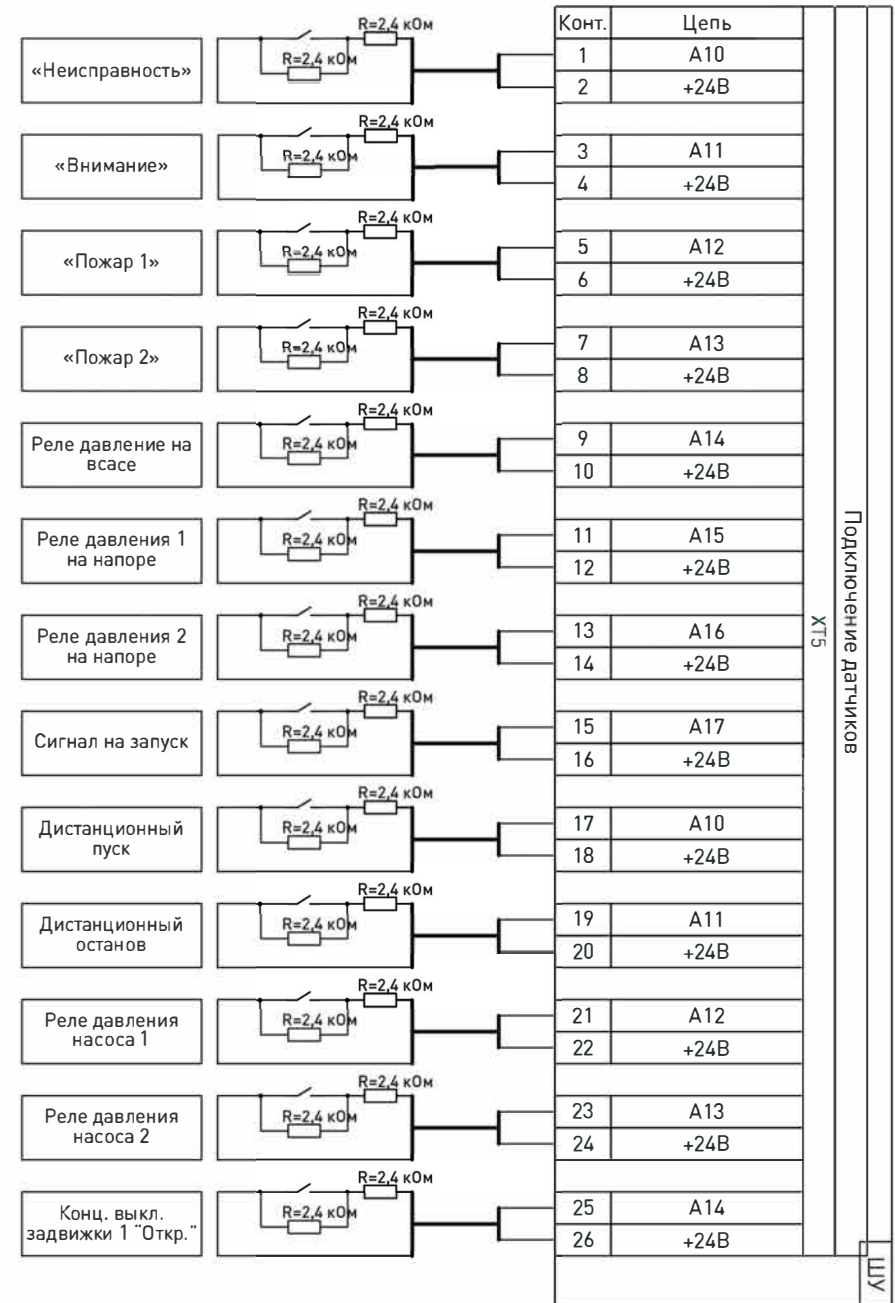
«Неисправность»
R=2,4 кОм
R=2,4 кОм

«Внимание»
R=2,4 кОм
R=2,4 кОм

«Пожар 1»
R=2,4 кОм
R=2,4 кОм

«Пожар 2»
R=2,4 кОм
R=2,4 кОм

Реле давление на всасе
R=2,4 кОм
R=2,4 кОм

Реле давления 1 на напоре
R=2,4 кОм
R=2,4 кОм

Реле давления 2 на напоре
R=2,4 кОм
R=2,4 кОм

Сигнал на запуск
R=2,4 кОм
R=2,4 кОм

Дистанционный пуск
R=2,4 кОм
R=2,4 кОм

Дистанционный останов
R=2,4 кОм
R=2,4 кОм

Реле давления насоса 1
R=2,4 кОм
R=2,4 кОм

Реле давления насоса 2
R=2,4 кОм
R=2,4 кОм

Конц. выкл. задвижки 1 "Откр."
R=2,4 кОм
R=2,4 кОм

| Конт. | Цепь |
|---|---|
| 1 | A10 |
| 2 | +24В |
| 3 | A11 |
| 4 | +24В |
| 5 | A12 |
| 6 | +24В |
| 7 | A13 |
| 8 | +24В |
| 9 | A14 |
| 10 | +24В |
| 11 | A15 |
| 12 | +24В |
| 13 | A16 |
| 14 | +24В |
| 15 | A17 |
| 16 | +24В |
| 17 | A10 |
| 18 | +24В |
| 19 | A11 |
| 20 | +24В |
| 21 | A12 |
| 22 | +24В |
| 23 | A13 |
| 24 | +24В |
| 25 | A14 |
| 26 | +24В |

XT5

Подключение датчиков

ШУ